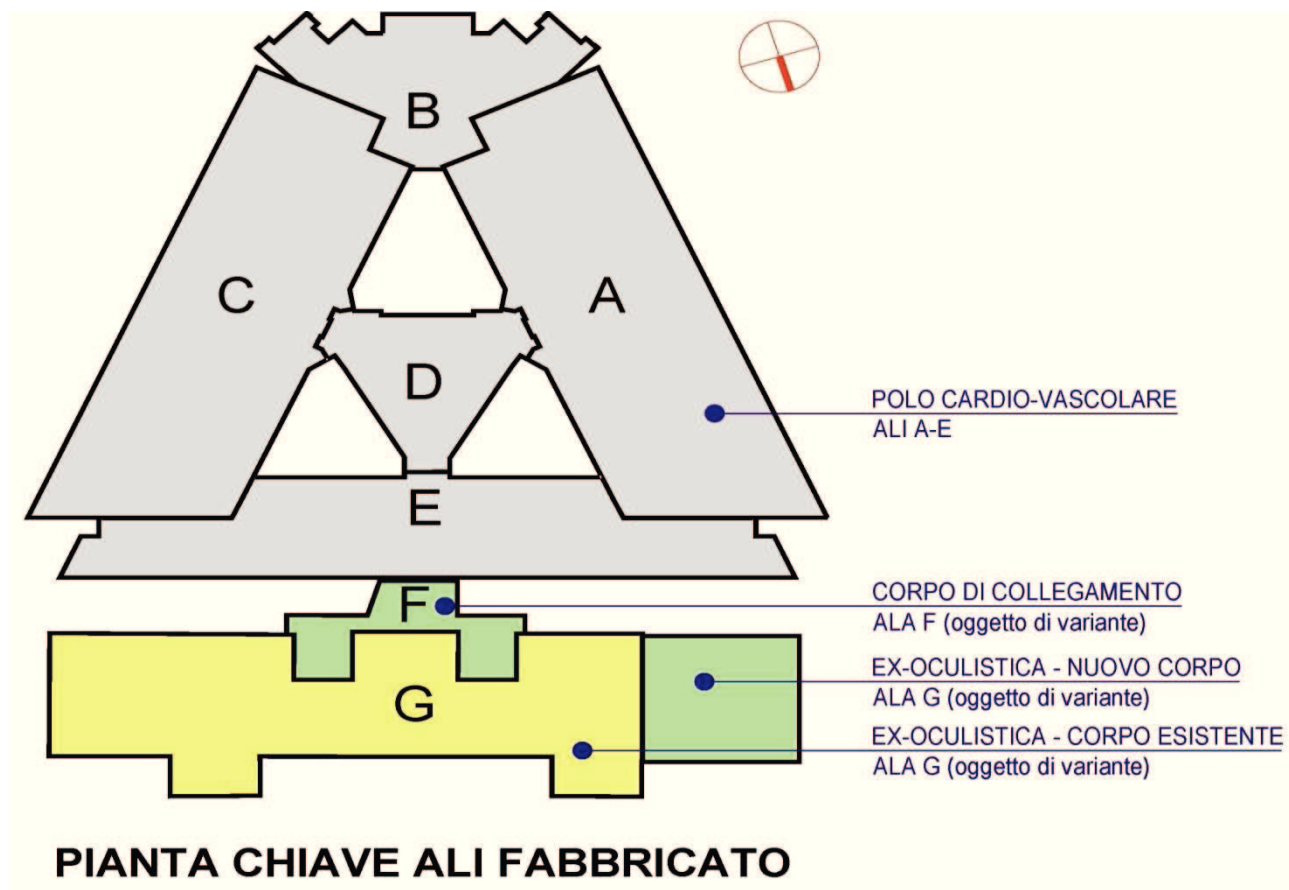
B

C

A

D

POLO CARDIO-VASCOLARE
ALI A-E

E

F

CORPO DI COLLEGAMENTO
ALA F (oggetto di variante)

G

EX-OCULISTICA - NUOVO CORPO
ALA G (oggetto di variante)

EX-OCULISTICA - CORPO ESISTENTE
ALA G (oggetto di variante)

PIANTA CHIAVE ALI FABBRICATO